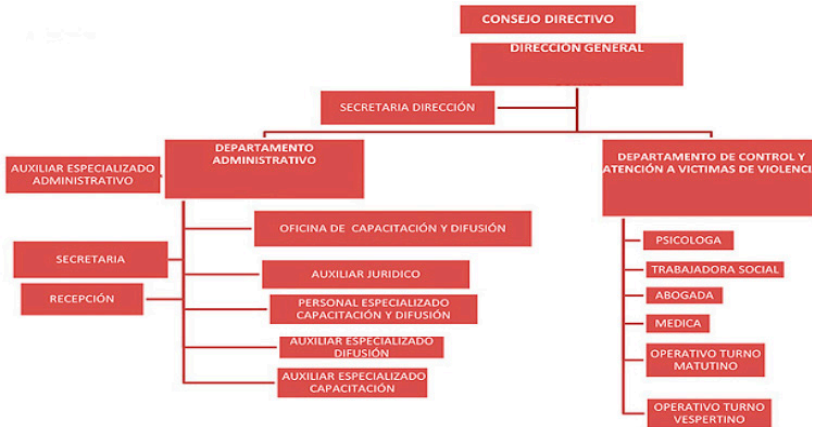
CONSEJO DIRECTIVO

DIRECCIÓN GENERAL

SECRETARIA DIRECCIÓN

DEPARTAMENTO ADMINISTRATIVO

AUXILIAR ESPECIALIZADO ADMINISTRATIVO

OFICINA DE CAPACITACIÓN Y DIFUSIÓN

SECRETARIA

AUXILIAR JURIDICO

RECEPCIÓN

PERSONAL ESPECIALIZADO CAPACITACIÓN Y DIFUSIÓN

AUXILIAR ESPECIALIZADO DIFUSIÓN

AUXILIAR ESPECIALIZADO CAPACITACIÓN

DEPARTAMENTO DE CONTROL Y ATENCIÓN A VICTIMAS DE VIOLENCI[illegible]

PSICOLOGA

TRABAJADORA SOCIAL

ABOGADA

MEDICA

OPERATIVO TURNO MATUTINO

OPERATIVO TURNO VESPERTINO